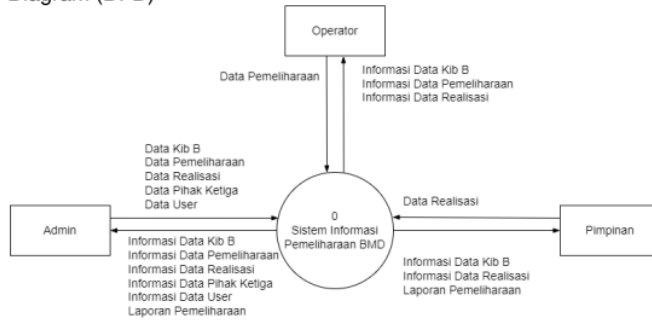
Diagram (DFD)

Operator

Data Pemeliharaan

Informasi Data Kib B
Informasi Data Pemeliharaan
Informasi Data Realisasi

Data Kib B
Data Pemeliharaan
Data Realisasi
Data Pihak Ketiga
Data User

Admin

0
Sistem Informasi
Pemeliharaan BMD

Data Realisasi

Pimpinan

Informasi Data Kib B
Informasi Data Pemeliharaan
Informasi Data Realisasi
Informasi Data Pihak Ketiga
Informasi Data User
Laporan Pemeliharaan

Informasi Data Kib B
Informasi Data Realisasi
Laporan Pemeliharaan